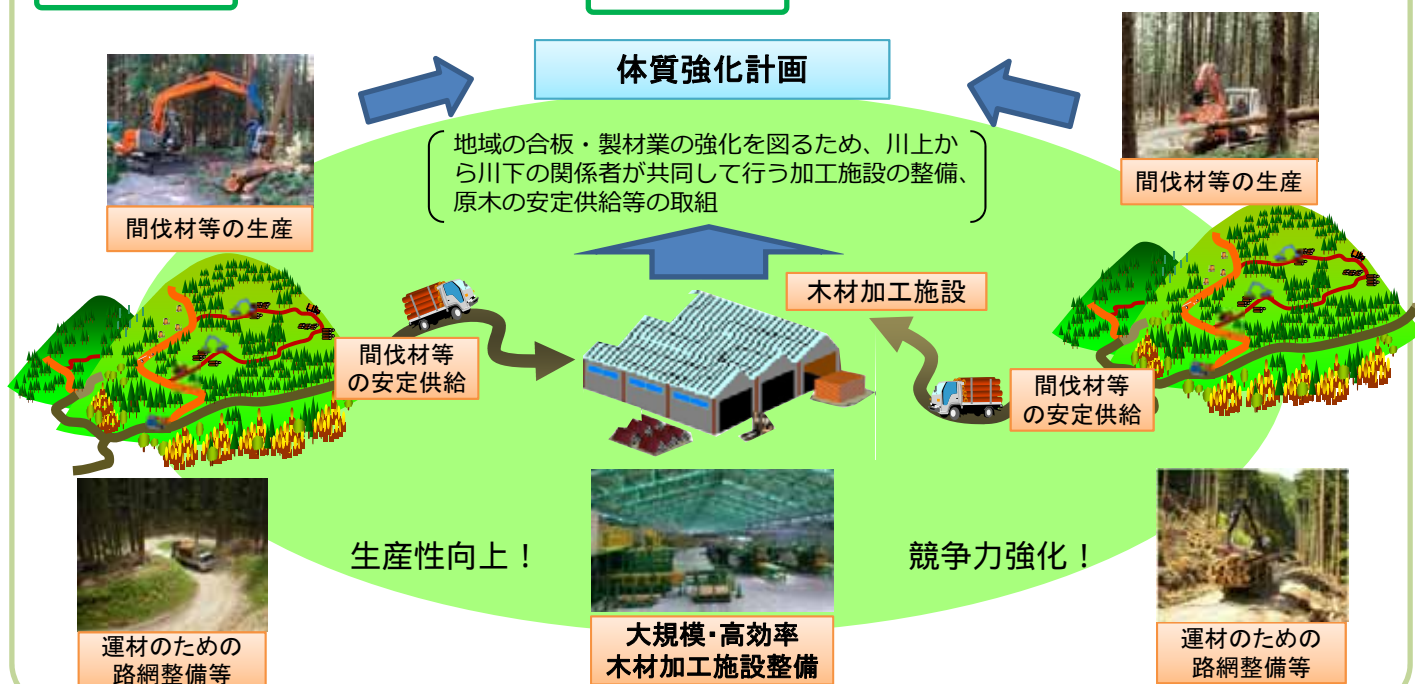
体質強化計画

地域の合板・製材業の強化を図るため、川上から川下の関係者が共同して行う加工施設の整備、原木の安定供給等の取組

間伐材等の生産

間伐材等の生産

木材加工施設

間伐材等の安定供給

間伐材等の安定供給

生産性向上！

競争力強化！

運材のための路網整備等

大規模･高効率
木材加工施設整備

運材のための路網整備等